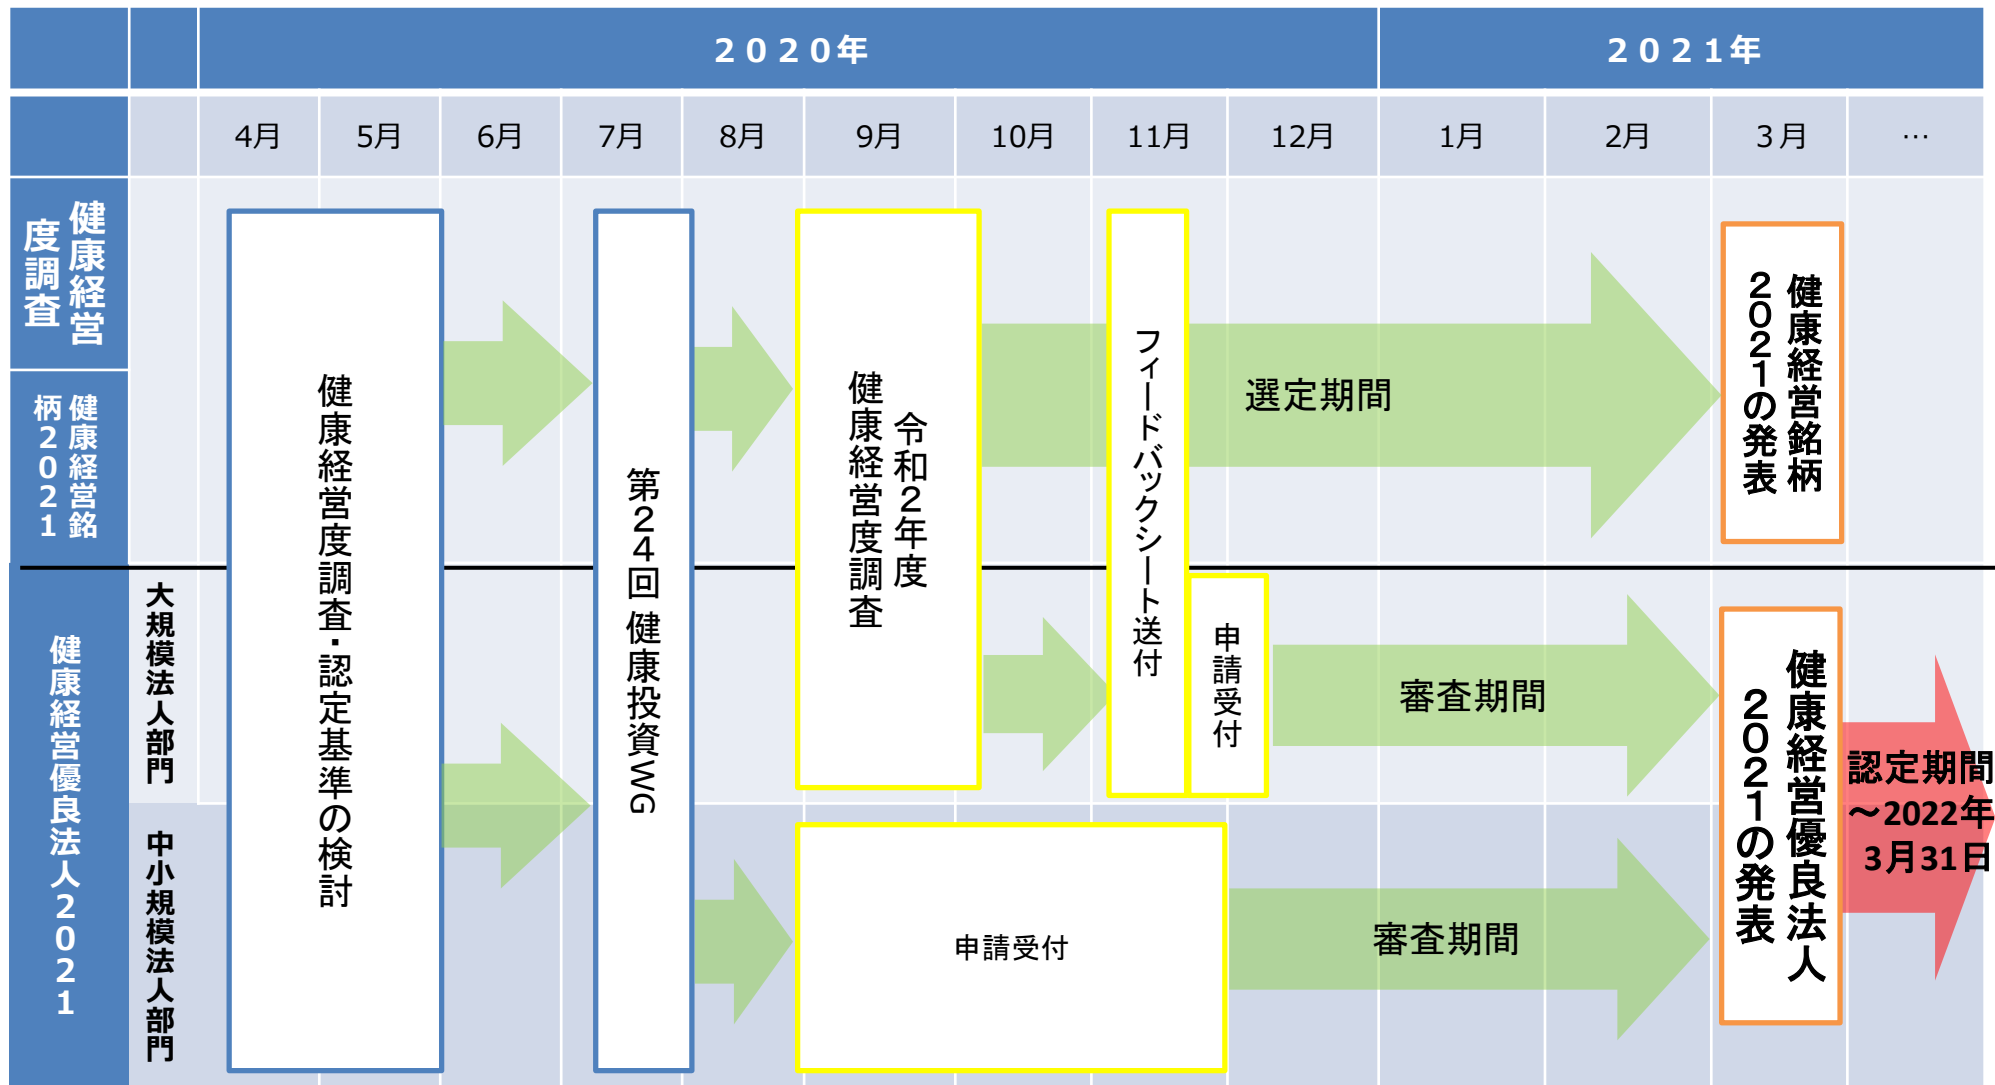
| | | 2020年 | | | | | | | | 2021年 | | | |
|---|---|---|---|---|---|---|---|---|---|---|---|---|---|
| | | 4月 | 5月 | 6月 | 7月 | 8月 | 9月 | 10月 | 11月 | 12月 | 1月 | 2月 | 3月 | … |

健康経営度調査

健康経営銘柄2021

健康経営優良法人2021

大規模法人部門

中小規模法人部門

健康経営度調査・認定基準の検討

第24回 健康投資WG

令和2年度 健康経営度調査

フィードバックシート送付

選定期間

健康経営銘柄2021の発表

申請受付

審査期間

申請受付

審査期間

健康経営優良法人2021の発表

認定期間～2022年3月31日